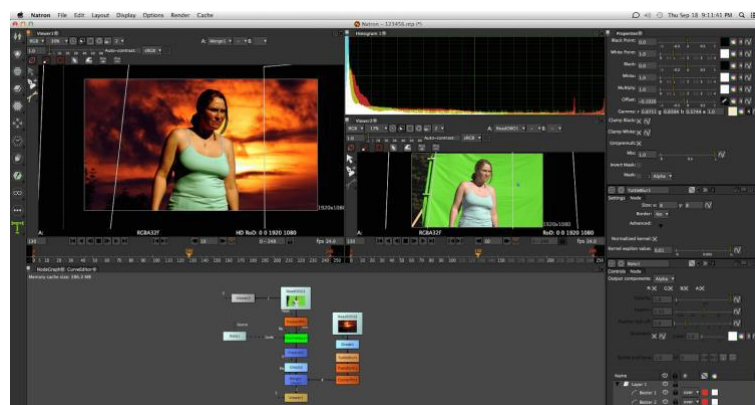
Natron File Edit Layout Display Options Render Cache

Thu Sep 18 9:11:41 PM

Natron - 123456.ntp

Viewer1

Histogram 1

Properties

Viewer2

RGBA32F

HD RoD: 0 0 1920 1080

1920x1080

RGBA32F

RoD: 0 0 1920 1080

fps 24.0

fps 24.0

NodeGraph

CurveEditor

Memory cache size: 186.5 MB

Black Point

White Point

Black

White

Multiply

Offset

Gamma

Clamp Black

Clamp White

Unpremult

Mix

Invert Mask

Mask

Settings

Node

Size

Border

Advanced

Controls

Node

Output components

Alpha

Name

Layer 1

Bezier 1

Bezier 2